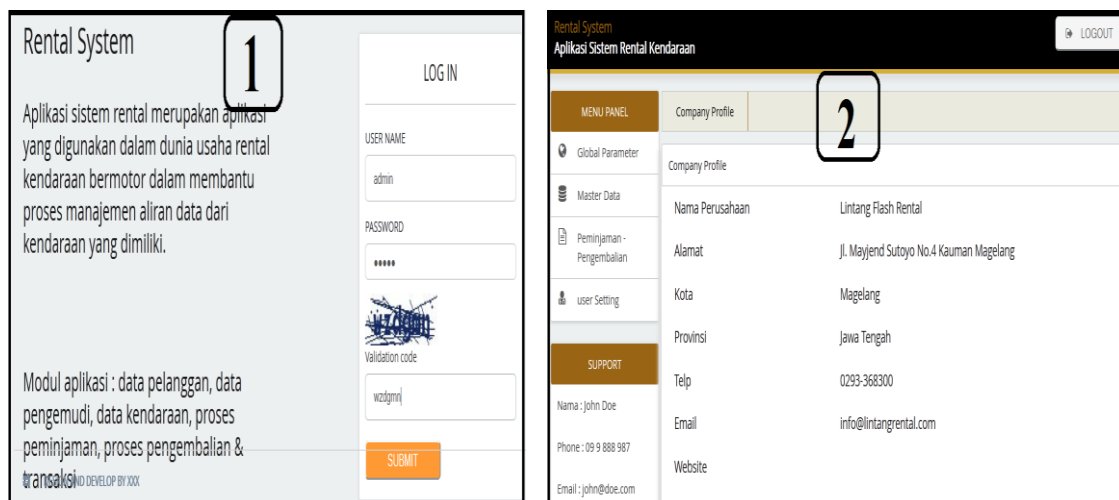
Rental System

1

Aplikasi sistem rental merupakan aplikasi yang digunakan dalam dunia usaha rental kendaraan bermotor dalam membantu proses manajemen aliran data dari kendaraan yang dimiliki.

Modul aplikasi : data pelanggan, data pengemudi, data kendaraan, proses peminjaman, proses pengembalian & transaksi

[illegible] AND DEVELOP BY XXX

LOG IN

USER NAME

admin

PASSWORD

•••••

Validation code

wzdgmn

SUBMIT

Rental System
Aplikasi Sistem Rental Kendaraan

LOGOUT

MENU PANEL

Global Parameter

Master Data

Peminjaman - Pengembalian

user Setting

SUPPORT

Nama : John Doe

Phone : 09 9 888 987

Email : john@doe.com

Company Profile

2

Company Profile

| Nama Perusahaan | Lintang Flash Rental |
|---|---|
| Alamat | Jl. Mayjend Sutoyo No.4 Kauman Magelang |
| Kota | Magelang |
| Provinsi | Jawa Tengah |
| Telp | 0293-368300 |
| Email | info@lintangrental.com |
| Website | |